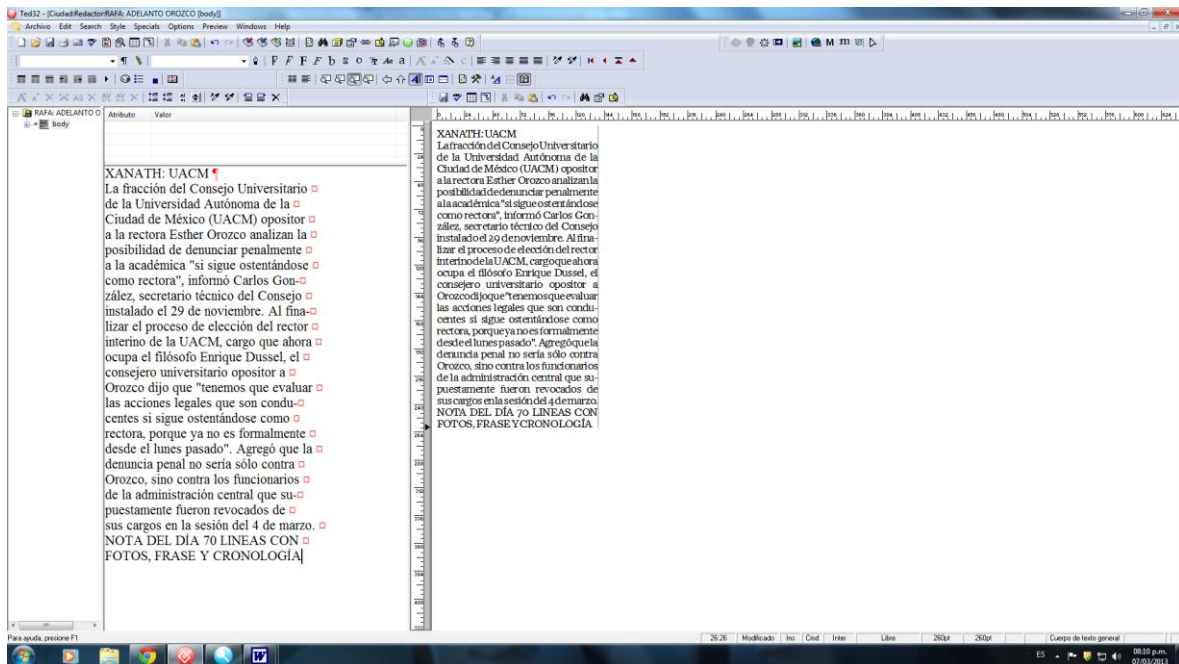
Ted32 - [Ciudad:Redactor:RAFA: ADELANTO OROZCO [body]]

Archivo Edit Search Style Specials Options Preview Windows Help

RAFA: ADELANTO O
body

Atributo Valor

XANATH: UACM
La fracción del Consejo Universitario de la Universidad Autónoma de la Ciudad de México (UACM) opositor a la rectora Esther Orozco analizan la posibilidad de denunciar penalmente a la académica "si sigue ostentándose como rectora", informó Carlos González, secretario técnico del Consejo instalado el 29 de noviembre. Al finalizar el proceso de elección del rector interino de la UACM, cargo que ahora ocupa el filósofo Enrique Dussel, el consejero universitario opositor a Orozco dijo que "tenemos que evaluar las acciones legales que son conducentes si sigue ostentándose como rectora, porque ya no es formalmente desde el lunes pasado". Agregó que la denuncia penal no sería sólo contra Orozco, sino contra los funcionarios de la administración central que supuestamente fueron revocados de sus cargos en la sesión del 4 de marzo.
NOTA DEL DÍA 70 LINEAS CON FOTOS, FRASE Y CRONOLOGÍA

XANATH: UACM
La fracción del Consejo Universitario de la Universidad Autónoma de la Ciudad de México (UACM) opositor a la rectora Esther Orozco analizan la posibilidad de denunciar penalmente a la académica "si sigue ostentándose como rectora", informó Carlos González, secretario técnico del Consejo instalado el 29 de noviembre. Al finalizar el proceso de elección del rector interino de la UACM, cargo que ahora ocupa el filósofo Enrique Dussel, el consejero universitario opositor a Orozco dijo que "tenemos que evaluar las acciones legales que son conducentes si sigue ostentándose como rectora, porque ya no es formalmente desde el lunes pasado". Agregó que la denuncia penal no sería sólo contra Orozco, sino contra los funcionarios de la administración central que supuestamente fueron revocados de sus cargos en la sesión del 4 de marzo.
NOTA DEL DÍA 70 LINEAS CON FOTOS, FRASE Y CRONOLOGÍA

Para ayuda, presione F1

26.26 | Modificado | Ins | Cmd | Inter | Libre | 260pt | 260pt | Cuerpo de texto general

ES 08:10 p.m. 07/03/2013